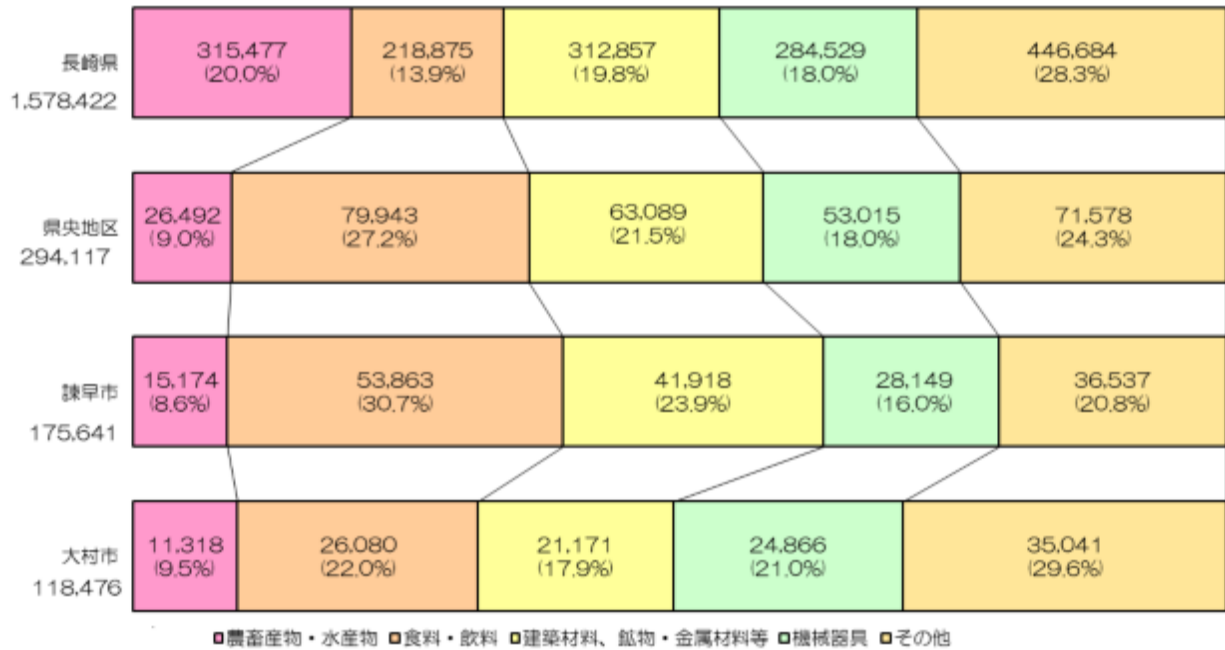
| | | | | | |
|---|---|---|---|---|---|
| 長崎県 1,578,422 | 315,477 (20.0%) | 218,875 (13.9%) | 312,857 (19.8%) | 284,529 (18.0%) | 446,684 (28.3%) |
| 県央地区 294,117 | 26,492 (9.0%) | 79,943 (27.2%) | 63,089 (21.5%) | 53,015 (18.0%) | 71,578 (24.3%) |
| 諫早市 175,641 | 15,174 (8.6%) | 53,863 (30.7%) | 41,918 (23.9%) | 28,149 (16.0%) | 36,537 (20.8%) |
| 大村市 118,476 | 11,318 (9.5%) | 26,080 (22.0%) | 21,171 (17.9%) | 24,866 (21.0%) | 35,041 (29.6%) |

農畜産物・水産物 食料・飲料 建築材料、鉱物・金属材料等 機械器具 その他